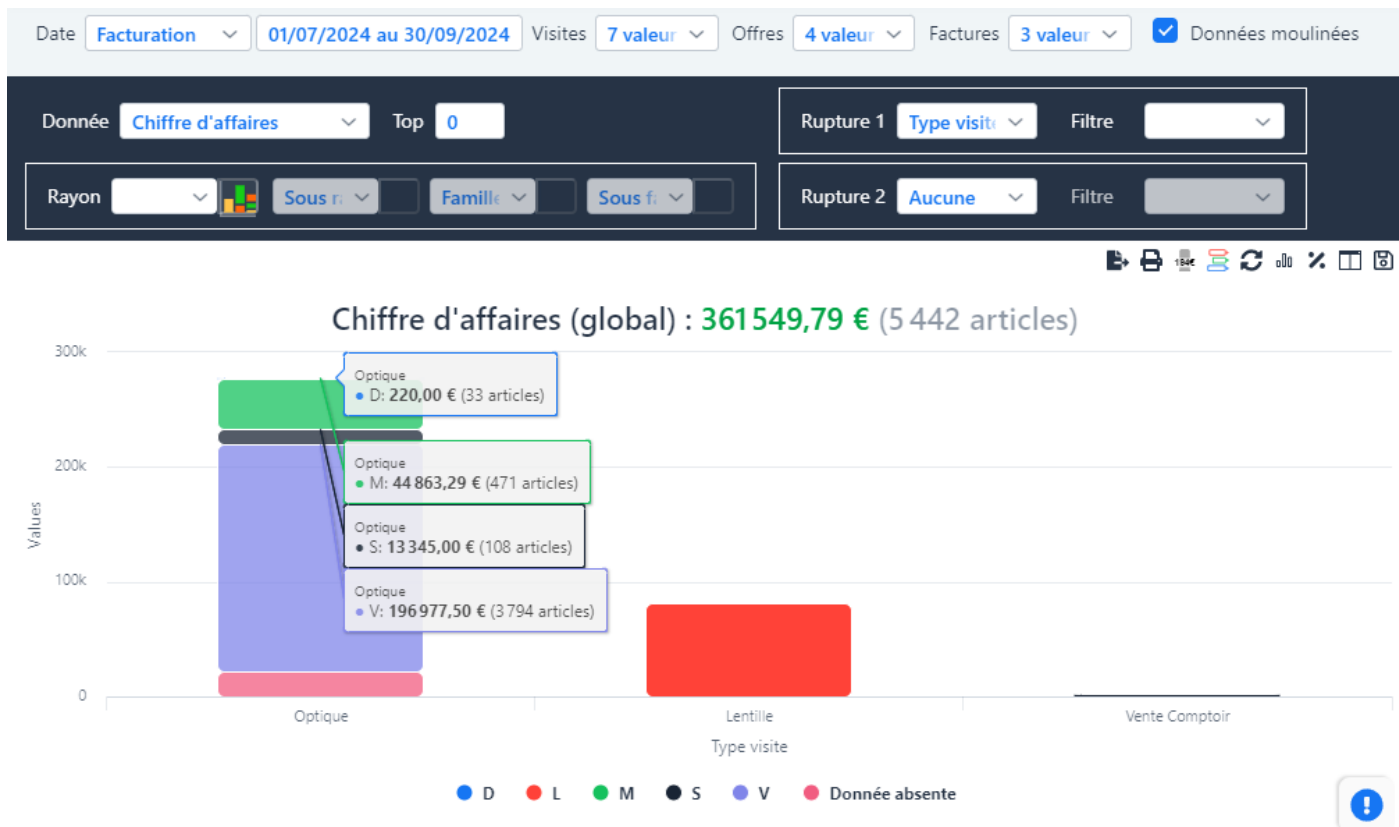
Date Facturation 01/07/2024 au 30/09/2024 Visites 7 valeur Offres 4 valeur Factures 3 valeur Données moulinées

Donnée Chiffre d'affaires Top 0

Rupture 1 Type visite Filtre

Rayon Sous ra Famille Sous fa

Rupture 2 Aucune Filtre

Chiffre d'affaires (global) : 361 549,79 € (5 442 articles)

300k
200k
100k
0

Values

Optique
● D: 220,00 € (33 articles)

Optique
● M: 44 863,29 € (471 articles)

Optique
● S: 13 345,00 € (108 articles)

Optique
● V: 196 977,50 € (3 794 articles)

Optique Lentille Vente Comptoir

Type visite

D L M S V Donnée absente